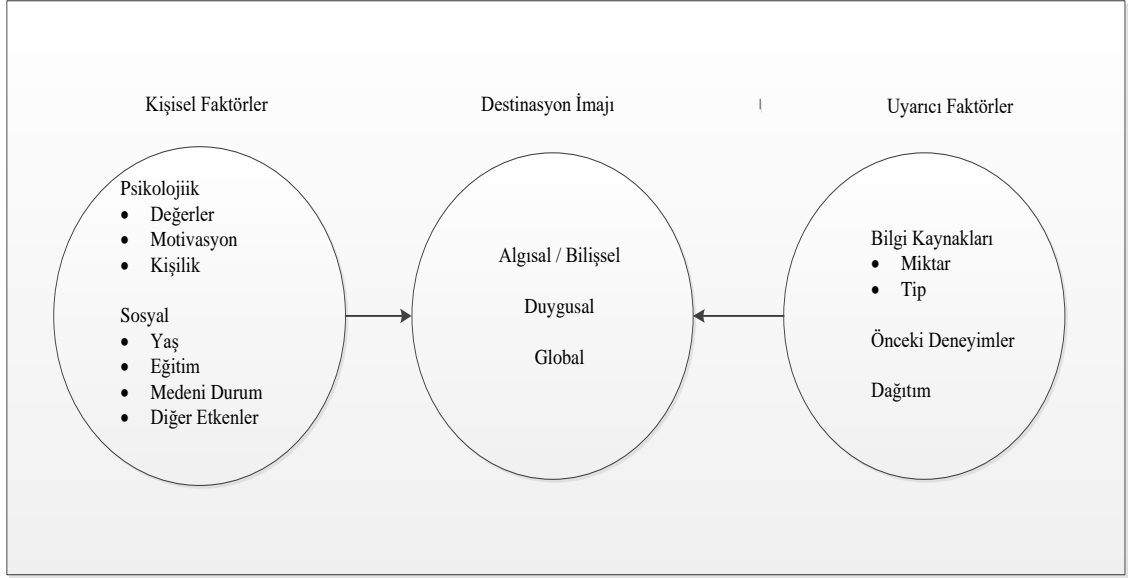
Kişisel Faktörler

Destinasyon İmajı

Uyarıcı Faktörler

Psikolojiik
- Değerler
- Motivasyon
- Kişilik

Sosyal
- Yaş
- Eğitim
- Medeni Durum
- Diğer Etkenler

Algısal / Bilişsel

Duygusal

Global

Bilgi Kaynakları
- Miktar
- Tip

Önceki Deneyimler

Dağıtım